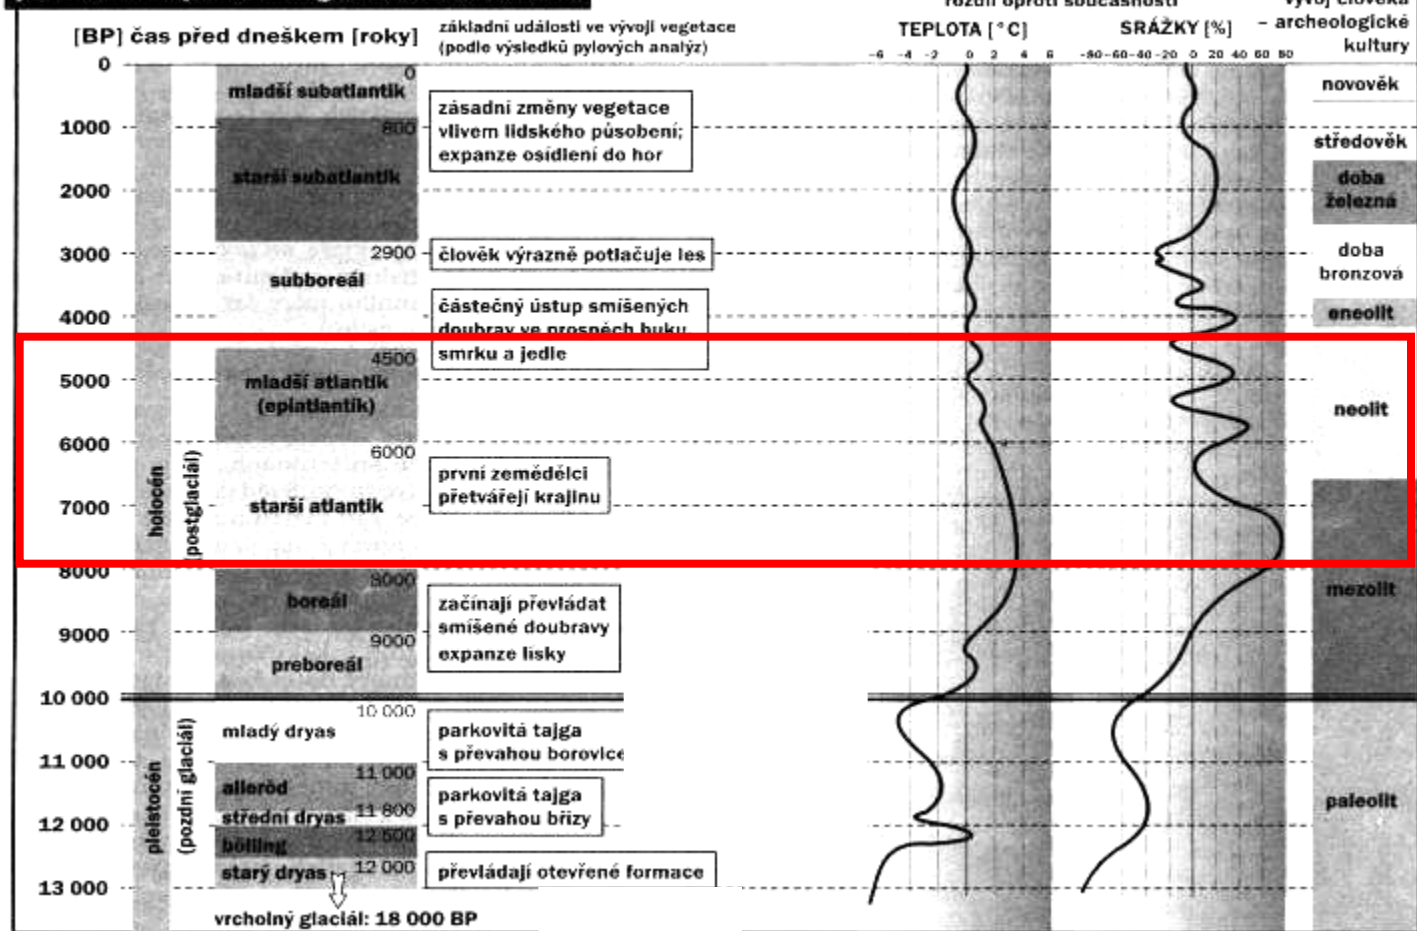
[BP] čas před dneškem [roky]

základní události ve vývoji vegetace (podle výsledků pylových analýz)

rozdíl oproti současnosti

TEPLOTA [°C]

SRÁŽKY [%]

vývoj člověka – archeologické kultury

-6 -4 -2 0 2 4 6

-80 -60 -40 -20 0 20 40 60 80

0
1000
2000
3000
4000
5000
6000
7000
8000
9000
10 000
11 000
12 000
13 000

holocén (postglaciál)

pleistocén (pozdní glaciál)

0 mladší subatlantik
800 starší subatlantik
2900 subboreál
4500 mladší atlantik (epiatlantik)
6000 starší atlantik
8000 boreál
9000 preboreál
10 000 mladý dryas
11 000 alleröd
11 800 střední dryas
12 500 bölling
12 000 starý dryas

vrcholný glaciál: 18 000 BP

zásadní změny vegetace vlivem lidského působení; expanze osídlení do hor

člověk výrazně potlačuje les

částečný ústup smíšených doubrav ve prospěch buku, smrku a jedle

první zemědělci přetvářejí krajinu

začínají převládat smíšené doubravy expanze lisky

parkovitá tajga s převahou borovice

parkovitá tajga s převahou břízy

převládají otevřené formace

novověk
středověk
doba železná
doba bronzová
eneolit
neolit
mezolit
paleolit